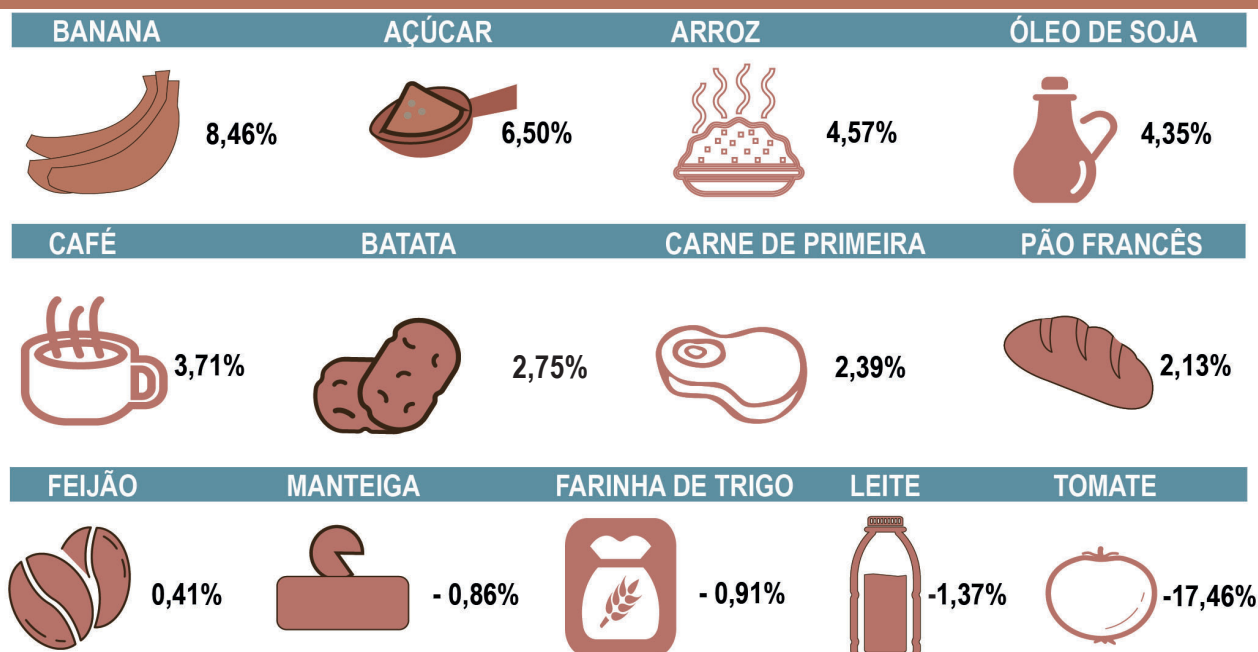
BANANA
8,46%

AÇÚCAR
6,50%

ARROZ
4,57%

ÓLEO DE SOJA
4,35%

CAFÉ
3,71%

BATATA
2,75%

CARNE DE PRIMEIRA
2,39%

PÃO FRANCÊS
2,13%

FEIJÃO
0,41%

MANTEIGA
- 0,86%

FARINHA DE TRIGO
- 0,91%

LEITE
-1,37%

TOMATE
-17,46%